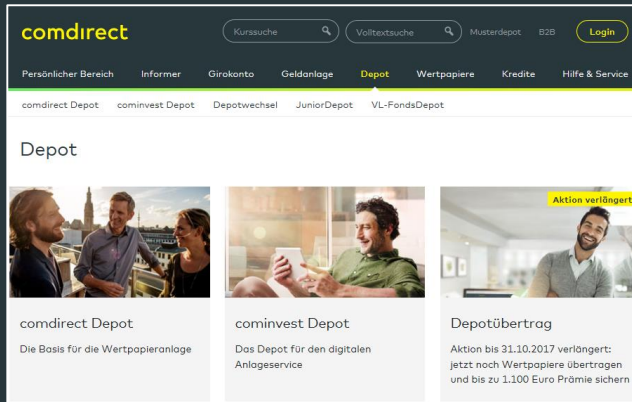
comdirect

Kurssuche

Volltextsuche

Musterdepot B2B Login

Persönlicher Bereich Informer Girokonto Geldanlage Depot Wertpapiere Kredite Hilfe & Service

comdirect Depot cominvest Depot Depotwechsel JuniorDepot VL-FondsDepot

Depot

Aktion verlängert

comdirect Depot

Die Basis für die Wertpapieranlage

cominvest Depot

Das Depot für den digitalen Anlageservice

Depotübertrag

Aktion bis 31.10.2017 verlängert: jetzt noch Wertpapiere übertragen und bis zu 1.100 Euro Prämie sichern